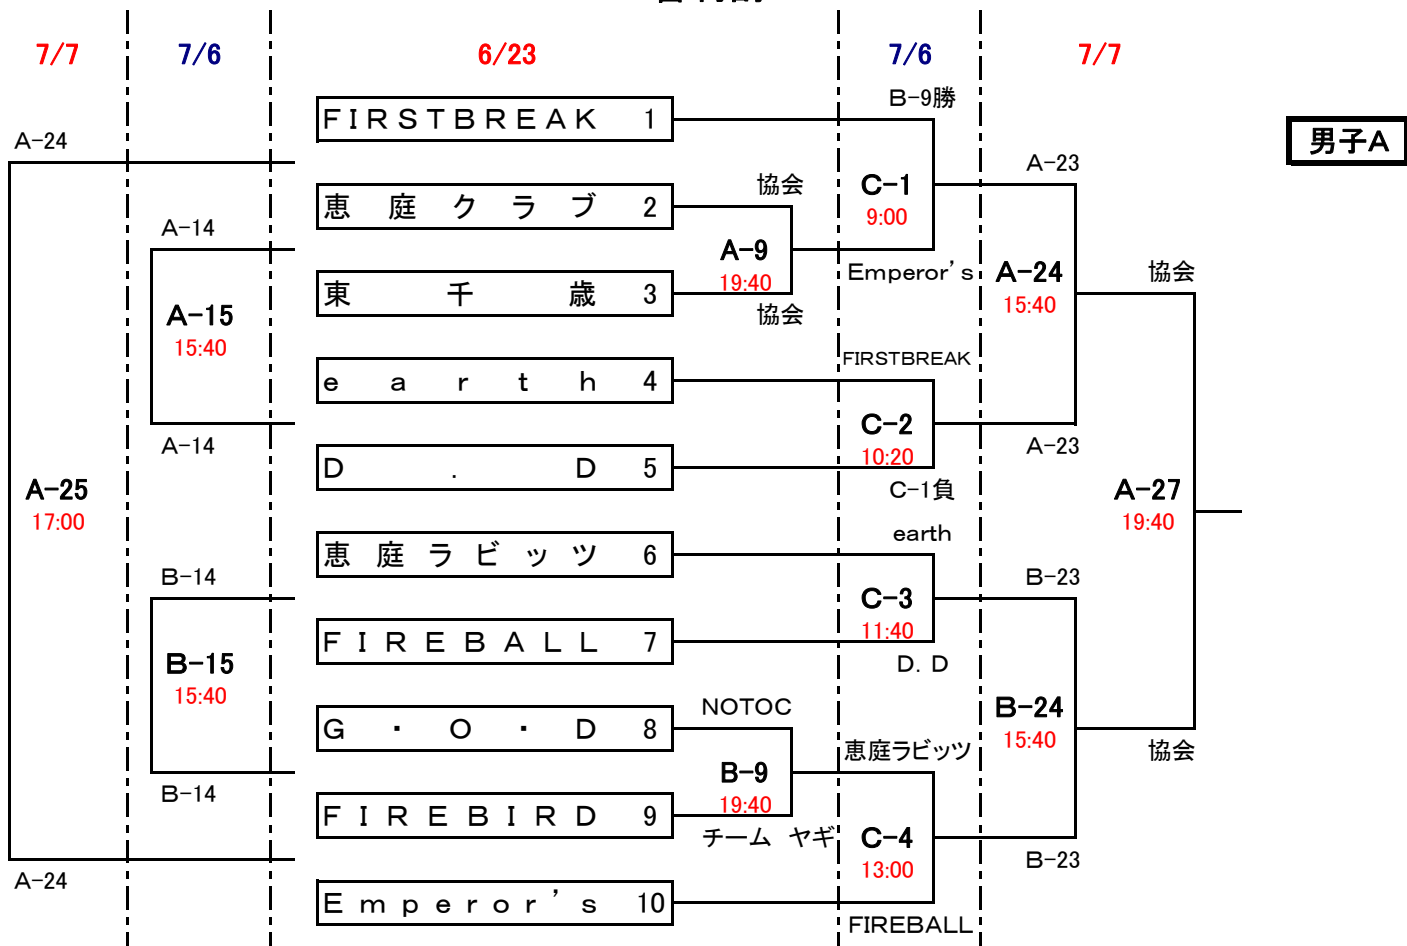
7/7
7/6
6/23
7/6
7/7
男子A

B−9勝
A−24
FIRSTBREAK 1
A−23
恵 庭 ク ラ ブ 2
協会
C−1
9:00
A−14
A−9
19:40
東 千 歳 3
協会
Emperor's
A−24
15:40
協会
A−15
15:40
FIRSTBREAK
e a r t h 4
C−2
10:20
A−14
A−23
D . D 5
C−1負
A−25
17:00
A−27
19:40
earth
恵 庭 ラ ビ ッ ツ 6
B−14
B−23
C−3
11:40
F I R E B A L L 7
B−15
15:40
D. D
NOTOC
G ・ O ・ D 8
B−24
15:40
恵庭ラビッツ
B−9
19:40
協会
B−14
F I R E B I R D 9
チーム ヤギ
C−4
13:00
B−23
A−24
E m p e r o r ' s 10
FIREBALL